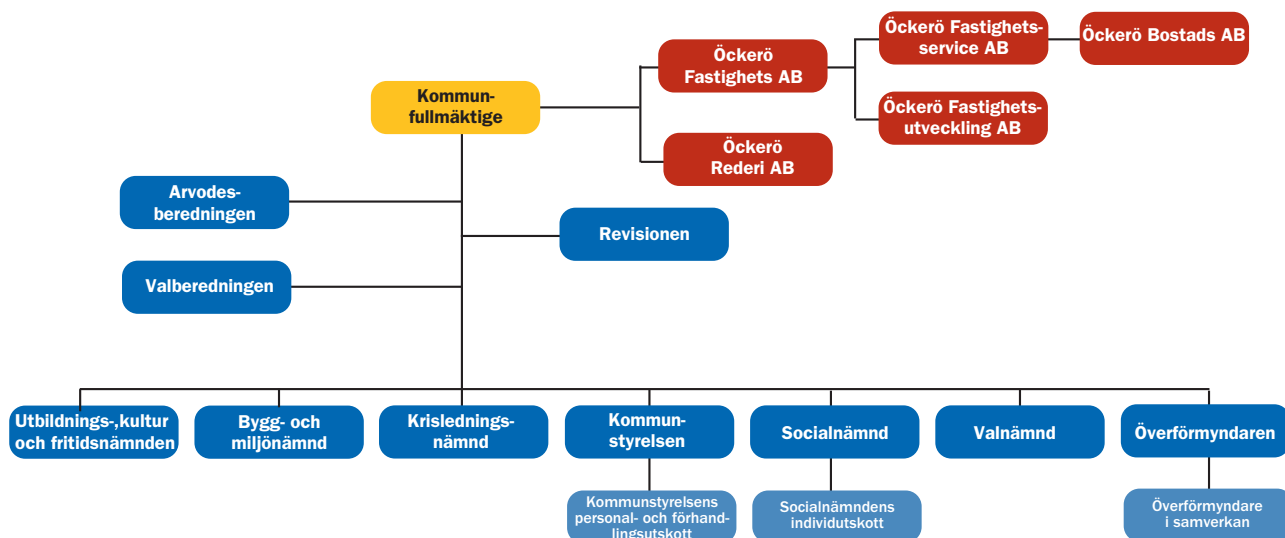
Kommunfullmäktige

Öckerö Fastighets AB

Öckerö Fastighetsservice AB

Öckerö Bostads AB

Öckerö Fastighetsutveckling AB

Öckerö Rederi AB

Arvodesberedningen

Revisionen

Valberedningen

Utbildnings-,kultur och fritidsnämnden

Bygg- och miljönämnd

Krisledningsnämnd

Kommunstyrelsen

Kommunstyrelsens personal- och förhandlingsutskott

Socialnämnd

Socialnämndens individutskott

Valnämnd

Överförmyndaren

Överförmyndare i samverkan